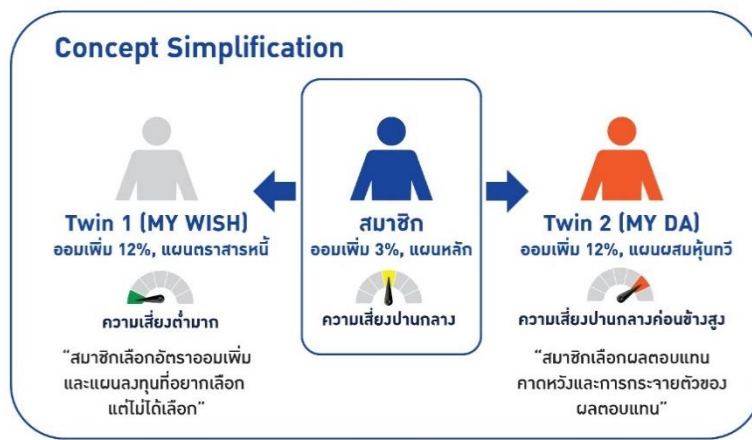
Concept Simplification

Twin 1 (MY WISH)
ออมเพิ่ม 12%, แผนตราสารหนี้

ความเสี่ยงต่ำมาก

"สมาชิกเลือกอัตราออมเพิ่มและแผนลงทุนที่อยากเลือกแต่ไม่ได้เลือก"

สมาชิก
ออมเพิ่ม 3%, แผนหลัก

ความเสี่ยงปานกลาง

Twin 2 (MY DA)
ออมเพิ่ม 12%, แผนผสมหุ้นทวี

ความเสี่ยงปานกลางค่อนข้างสูง

"สมาชิกเลือกผลตอบแทนคาดหวังและการกระจายตัวของผลตอบแทน"